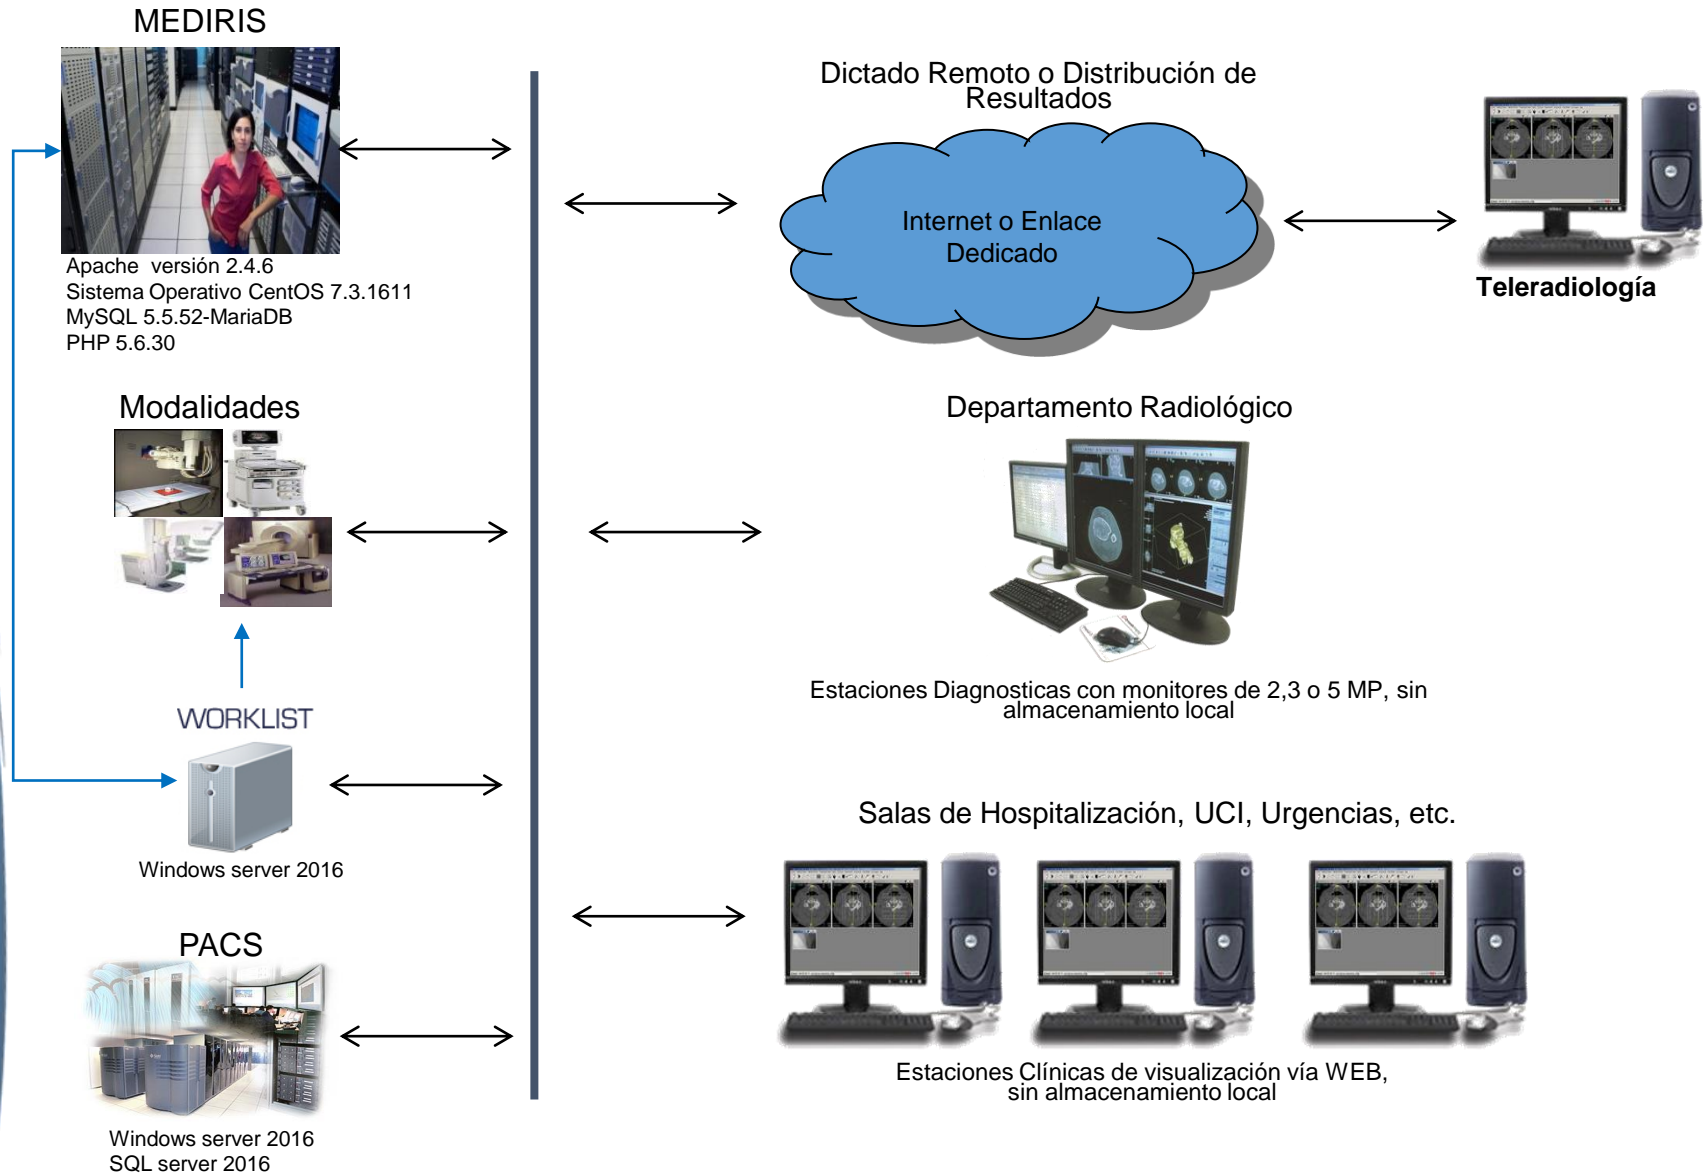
MEDIRIS

Apache versión 2.4.6
Sistema Operativo CentOS 7.3.1611
MySQL 5.5.52-MariaDB
PHP 5.6.30

Modalidades

WORKLIST

Windows server 2016

PACS

Windows server 2016
SQL server 2016

Dictado Remoto o Distribución de Resultados

Internet o Enlace Dedicado

Teleradiología

Departamento Radiológico

Estaciones Diagnosticas con monitores de 2,3 o 5 MP, sin almacenamiento local

Salas de Hospitalización, UCI, Urgencias, etc.

Estaciones Clínicas de visualización vía WEB, sin almacenamiento local